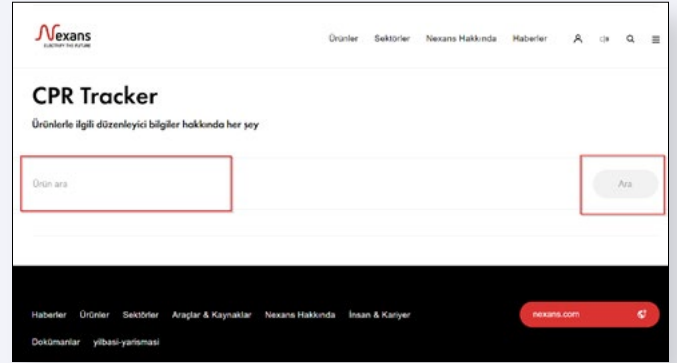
Nexans
ELECTRIFY THE FUTURE

Ürünler Sektörler Nexans Hakkında Haberler

CPR Tracker

Ürünlerle ilgili düzenleyici bilgiler hakkında her şey

Ürün ara

Ara

Haberler Ürünler Sektörler Araçlar & Kaynaklar Nexans Hakkında İnsan & Kariyer

nexans.com

Dokümanlar yilbasi-yarismasi